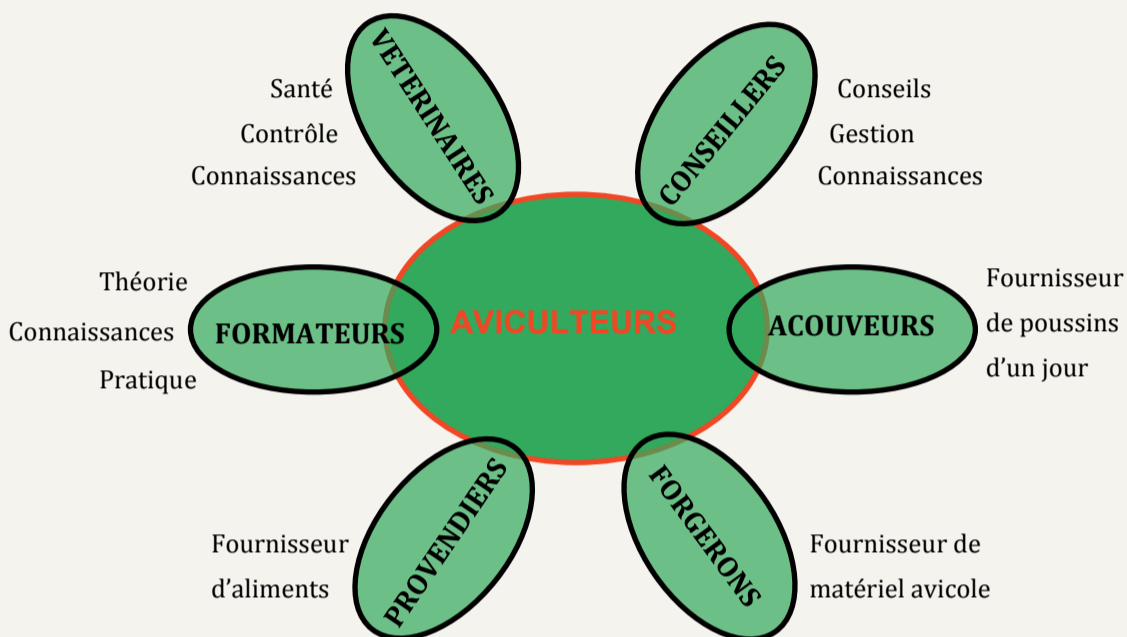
VETERINAIRES

Santé
Contrôle
Connaissances

CONSEILLERS

Conseils
Gestion
Connaissances

Théorie
Connaissances
Pratique

FORMATEURS

AVICULTEURS

ACOUVEURS

Fournisseur de poussins d'un jour

PROVENDIERS

Fournisseur d'aliments

FORGERONS

Fournisseur de matériel avicole